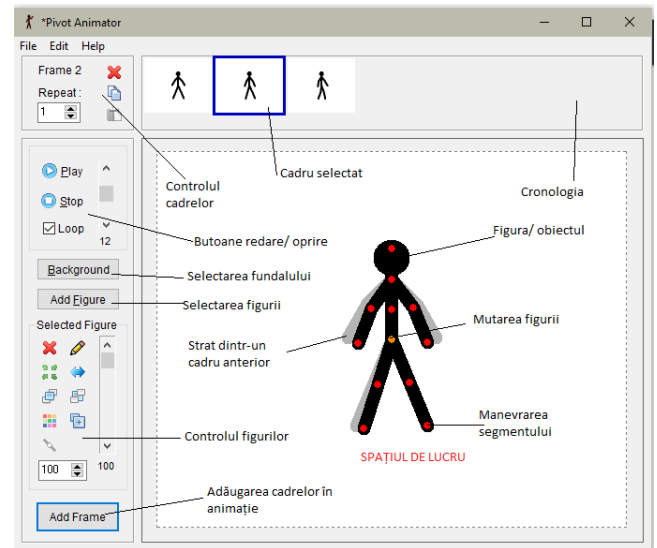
*Pivot Animator

File Edit Help

Frame 2

Repeat :

1

Cadru selectat

Controlul cadrelor

Cronologia

Play

Stop

Loop

12

Butoane redare/ oprire

Figura/ obiectul

Background

Selectarea fundalului

Add Figure

Selectarea figurii

Selected Figure

Strat dintr-un cadru anterior

Mutarea figurii

Manevrarea segmentului

Controlul figurilor

100

100

SPAȚIUL DE LUCRU

Adăugarea cadrelor în animație

Add Frame